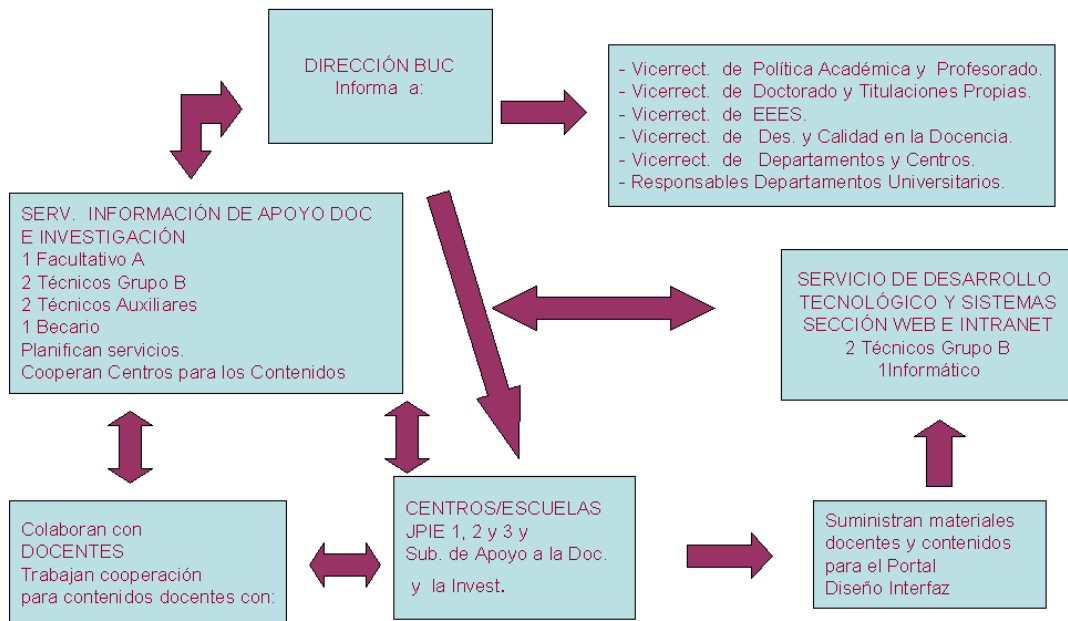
DIRECCIÓN BUC
Informa a:

- Vicerrect. de Política Académica y Profesorado.
- Vicerrect. de Doctorado y Titulaciones Propias.
- Vicerrect. de EEES.
- Vicerrect. de Des. y Calidad en la Docencia.
- Vicerrect. de Departamentos y Centros.
- Responsables Departamentos Universitarios.

SERV. INFORMACIÓN DE APOYO DOC E INVESTIGACIÓN
1 Facultativo A
2 Técnicos Grupo B
2 Técnicos Auxiliares
1 Becario
Planifican servicios.
Cooperan Centros para los Contenidos

SERVICIO DE DESARROLLO TECNOLÓGICO Y SISTEMAS SECCIÓN WEB E INTRANET
2 Técnicos Grupo B
1Informático

Colaboran con DOCENTES
Trabajan cooperación para contenidos docentes con:

CENTROS/ESCUELAS
JPIE 1, 2 y 3 y
Sub. de Apoyo a la Doc.
y la Invest.

Suministran materiales docentes y contenidos para el Portal
Diseño Interfaz